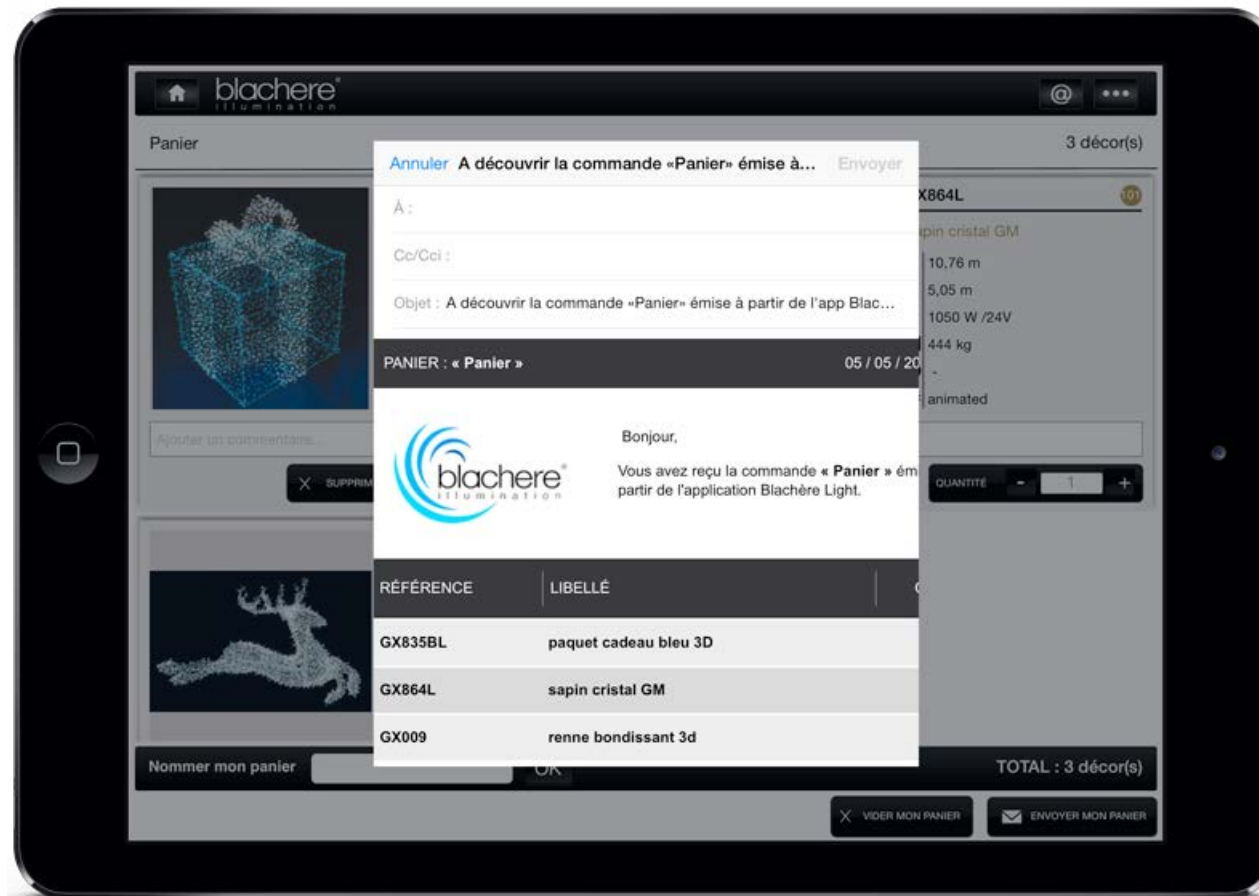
blachere® illumination

@ •••

Panier

3 décor(s)

Annuler A découvrir la commande «Panier» émise à... Envoyer

À :

Cc/Cci :

Objet : A découvrir la commande «Panier» émise à partir de l'app Blac...

PANIER : « Panier »

05 / 05 / 20

blachere® illumination

Bonjour,

Vous avez reçu la commande « Panier » ém partir de l'application Blachère Light.

| RÉFÉRENCE | LIBELLÉ |
|---|---|
| GX835BL | paquet cadeau bleu 3D |
| GX864L | sapin cristal GM |
| GX009 | renne bondissant 3d |

X864L

101

pin cristal GM

10,76 m

5,05 m

1050 W /24V

444 kg

-

animated

Ajouter un commentaire...

X SUPPRIM

QUANTITÉ - 1 +

Nommer mon panier

OK

TOTAL : 3 décor(s)

X VIDER MON PANIER

ENVOYER MON PANIER